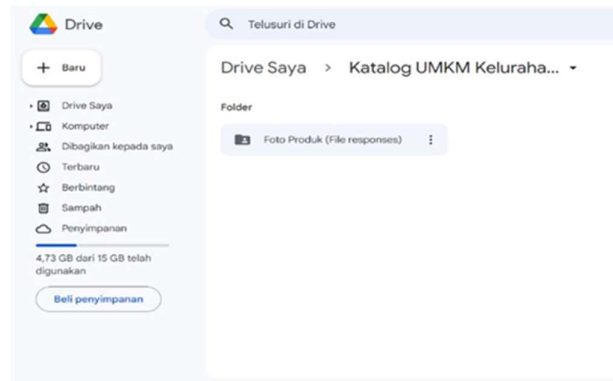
Drive

Telusuri di Drive

Baru

Drive Saya
Komputer
Dibagikan kepada saya
Terbaru
Berbintang
Sampah
Penyimpanan

4,73 GB dari 15 GB telah digunakan

Beli penyimpanan

Drive Saya > Katalog UMKM Keluraha...

Folder

Foto Produk (File responses)